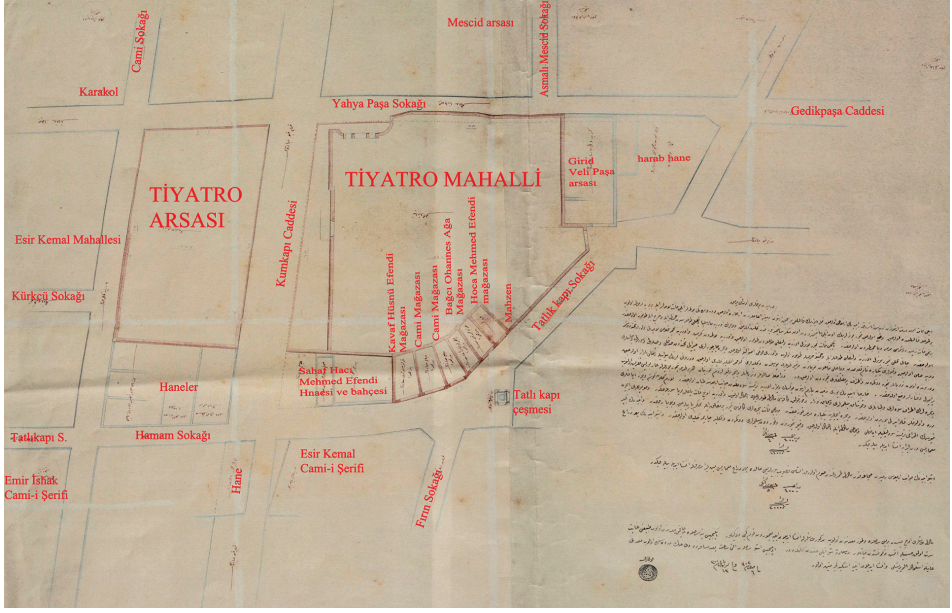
Cami Sokağı

Mescid arsası

Asmalı Mescid Sokağı

Karakol

Yahya Paşa Sokağı

Gedikpaşa Caddesi

TİYATRO ARSASI

TİYATRO MAHALLİ

Girid Veli Paşa arsası

harab hane

Kumkapı Caddesi

Esir Kemal Mahallesi

Kürkçü Sokağı

Kavaf Hüsnü Efendi Mağazası

Cami Mağazası

Cami Mağazası

Bakal Ohannes Ağa Mağazası

Hoca Mehmed Efendi mağazası

Mahzen

Tatlık kapı Sokağı

Haneler

Sahaf Hacı Mehmed Efendi Hnaesi ve bahçesi

Tatlı kapı çeşmesi

Tatlıkapı S.

Hamam Sokağı

Esir Kemal Cami-i Şerifi

Emir İshak Cami-i Şerifi

Hane

Fırın Sokağı

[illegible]